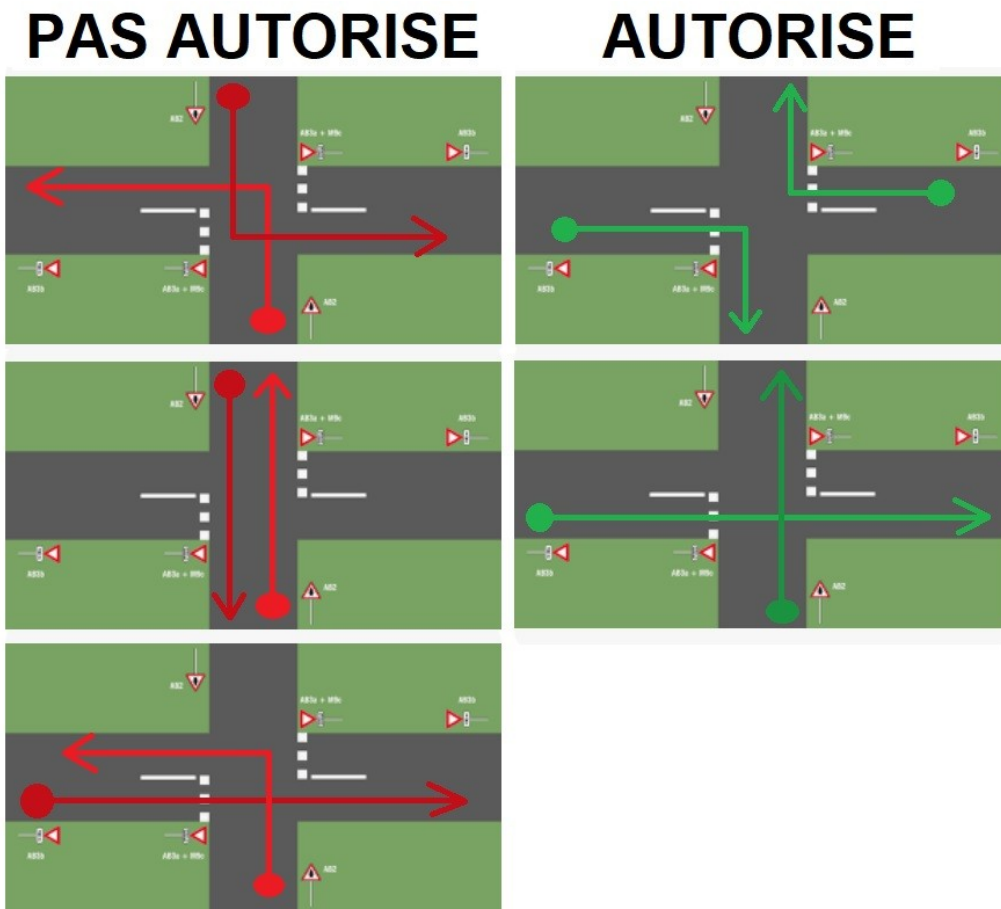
PAS AUTORISE

AB2
AB3a + M9c
AB3b
AB3b
AB3a + M9c
AB2

AB2
AB3a + M9c
AB3b
AB3b
AB3a + M9c
AB2

AB2
AB3a + M9c
AB3b
AB3b
AB3a + M9c
AB2

AUTORISE

AB2
AB3a + M9c
AB3b
AB3b
AB3a + M9c
AB2

AB2
AB3a + M9c
AB3b
AB3b
AB3a + M9c
AB2